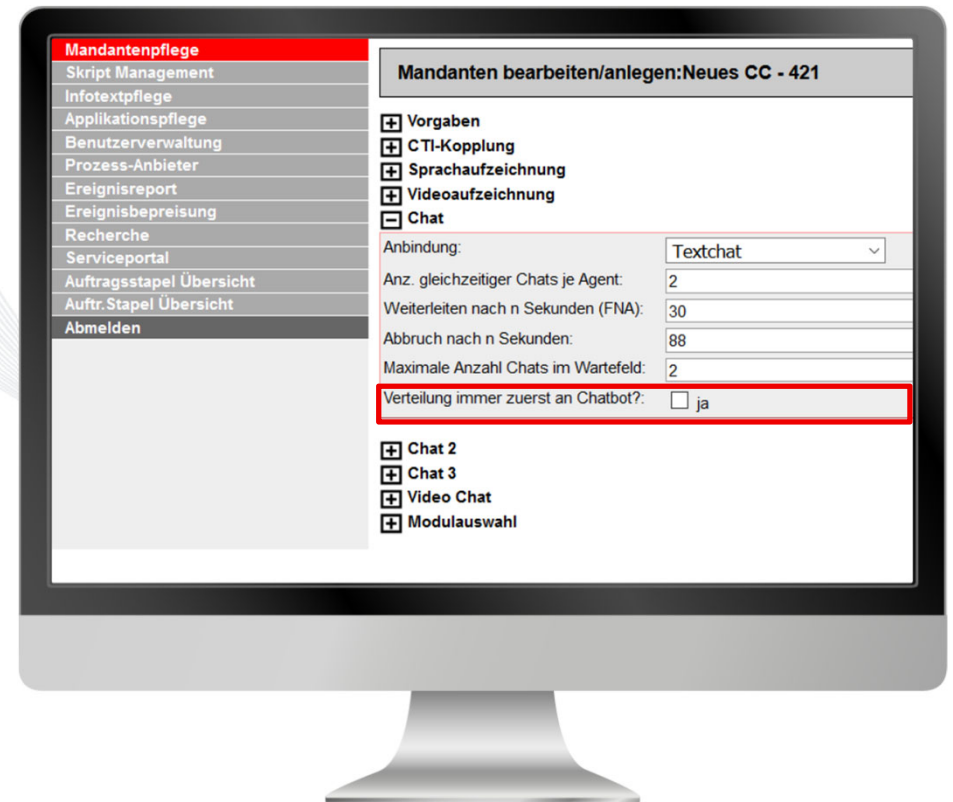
Mandantenpflege
Skript Management
Infotextpflege
Applikationspflege
Benutzerverwaltung
Prozess-Anbieter
Ereignisreport
Ereignisbepreisung
Recherche
Serviceportal
Auftragsstapel Übersicht
Auftr.Stapel Übersicht
Abmelden

Mandanten bearbeiten/anlegen:Neues CC - 421

Vorgaben
CTI-Kopplung
Sprachaufzeichnung
Videoaufzeichnung
Chat

| | |
|---|---|
| Anbindung: | Textchat |
| Anz. gleichzeitiger Chats je Agent: | 2 |
| Weiterleiten nach n Sekunden (FNA): | 30 |
| Abbruch nach n Sekunden: | 88 |
| Maximale Anzahl Chats im Wartefeld: | 2 |
| Verteilung immer zuerst an Chatbot?: | ja |

Chat 2
Chat 3
Video Chat
Modulauswahl